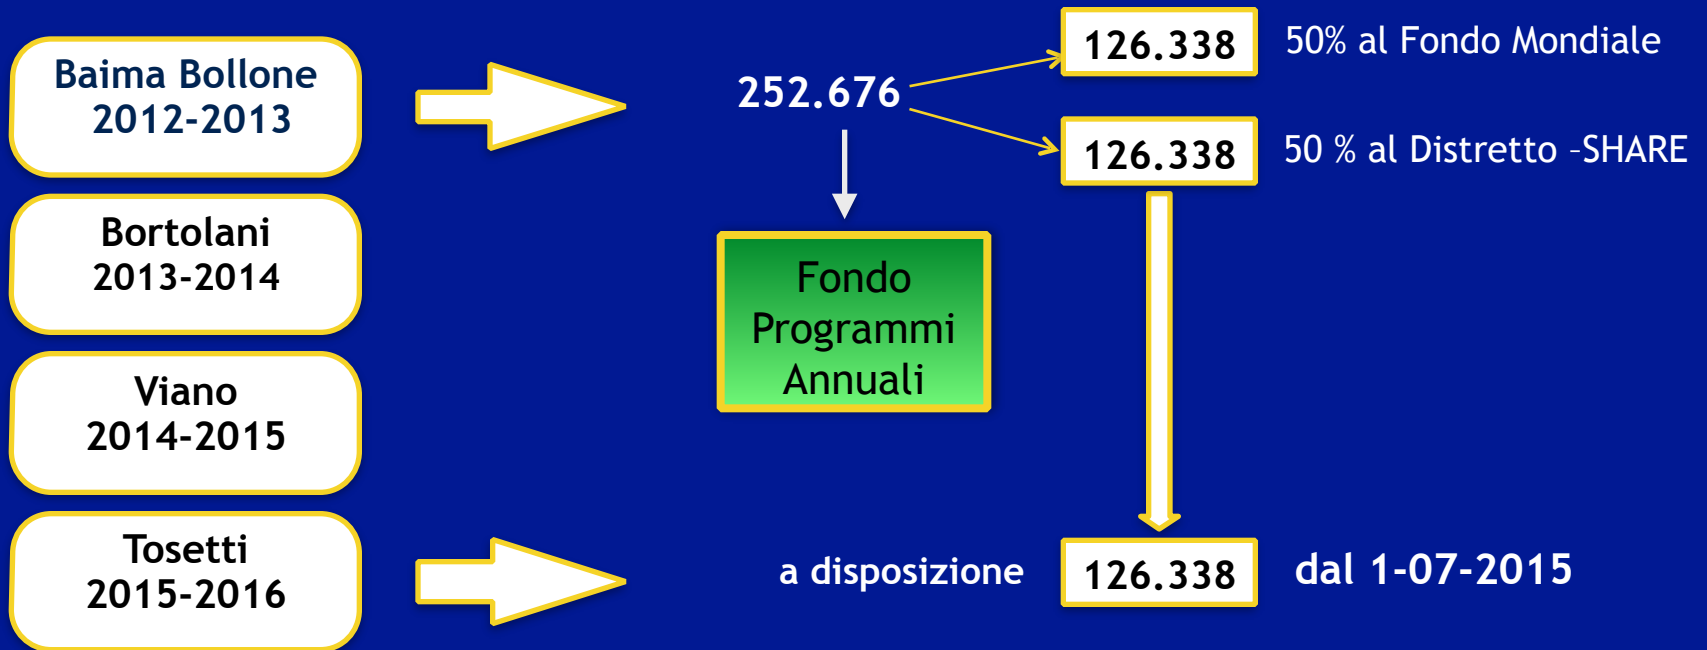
Baima Bollone 2012-2013

Bortolani 2013-2014

Viano 2014-2015

Tosetti 2015-2016

252.676

126.338

50% al Fondo Mondiale

126.338

50 % al Distretto -SHARE

Fondo Programmi Annuali

a disposizione

126.338

dal 1-07-2015